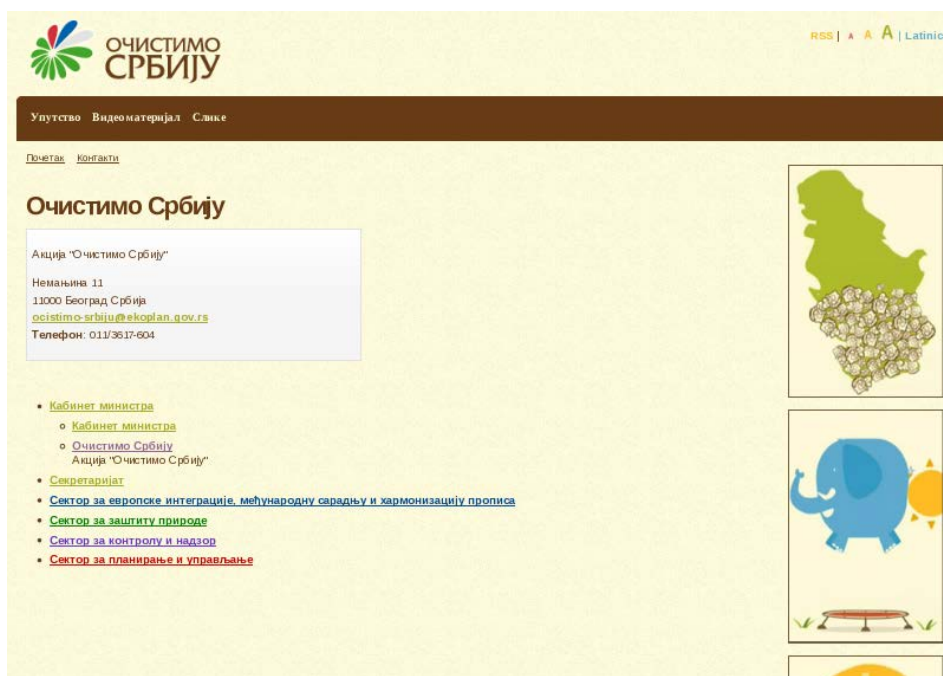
ОЧИСТИМО СРБИЈУ

RSS | A A A | Latinic

Упутство Видеоматеријал Слике

Почетак Контакти

Очистимо Србију

Акција "Очистимо Србију"

Немањина 11
11000 Београд Србија
ocistimo-srbiju@ekoplan.gov.rs
Телефон: 011/3617-604

- Кабинет министра
  - Кабинет министра
  - Очистимо Србију
    Акција "Очистимо Србију"
- Секретаријат
- Сектор за европске интеграције, међународну сарадњу и хармонизацију прописа
- Сектор за заштиту природе
- Сектор за контролу и надзор
- Сектор за планирање и управљање